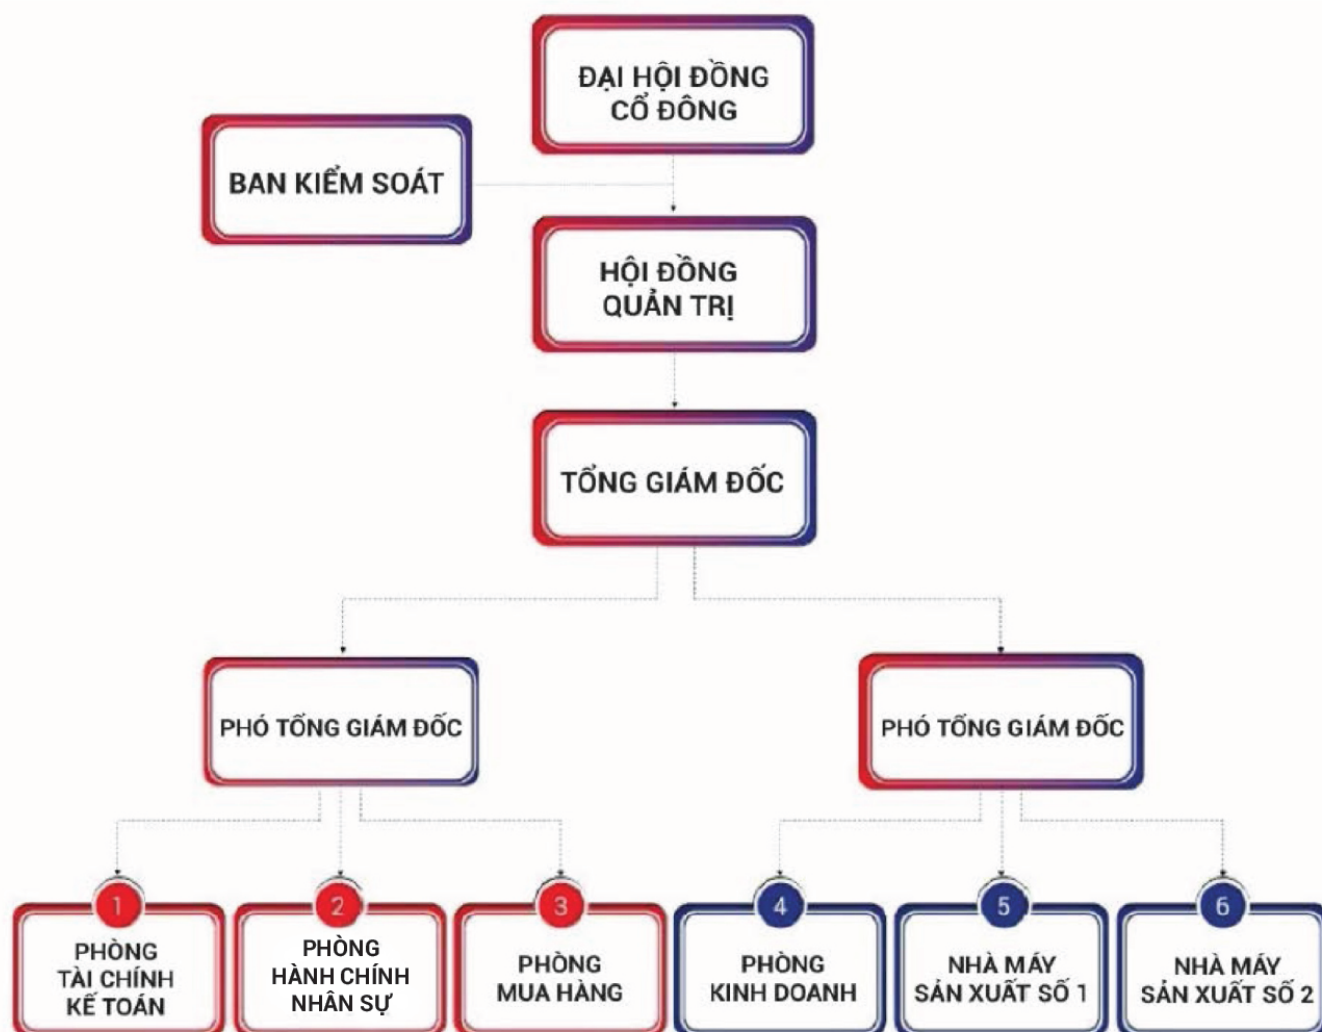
ĐẠI HỘI ĐỒNG CỔ ĐÔNG

BAN KIỂM SOÁT

HỘI ĐỒNG QUẢN TRỊ

TỔNG GIÁM ĐỐC

PHÓ TỔNG GIÁM ĐỐC

PHÓ TỔNG GIÁM ĐỐC

1 PHÒNG TÀI CHÍNH KẾ TOÁN

2 PHÒNG HÀNH CHÍNH NHÂN SỰ

3 PHÒNG MUA HÀNG

4 PHÒNG KINH DOANH

5 NHÀ MÁY SẢN XUẤT SỐ 1

6 NHÀ MÁY SẢN XUẤT SỐ 2